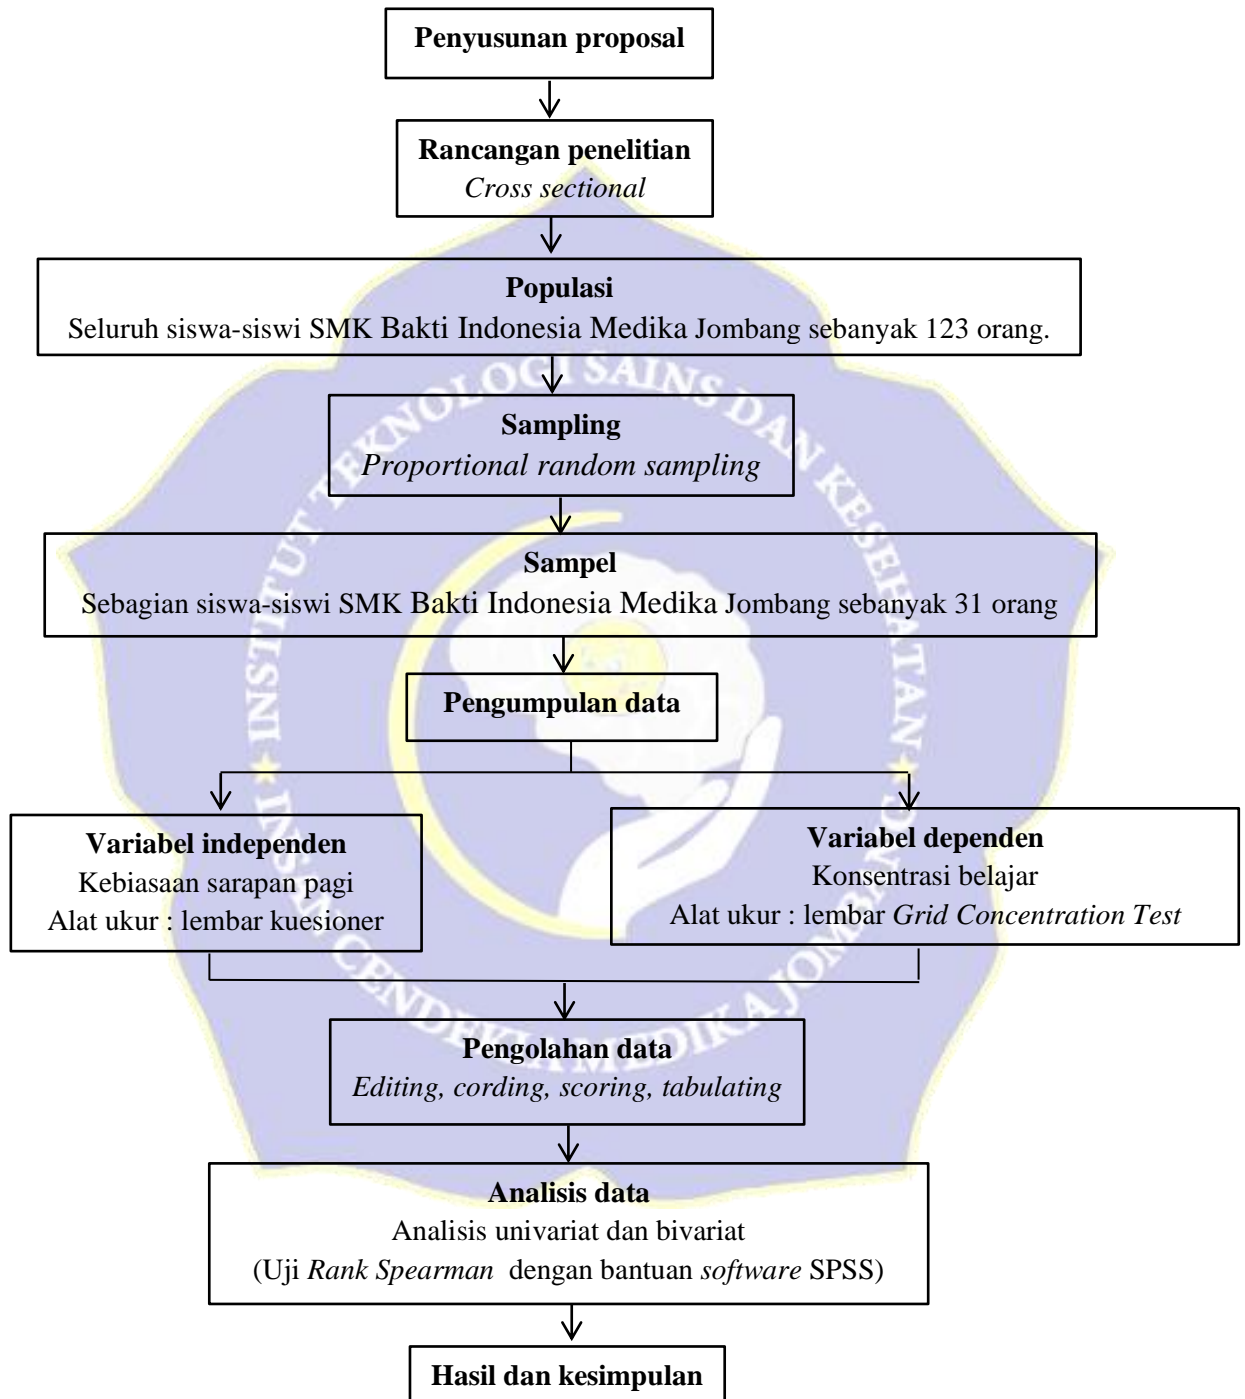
Penyusunan proposal

Rancangan penelitian
Cross sectional

Populasi
Seluruh siswa-siswi SMK Bakti Indonesia Medika Jombang sebanyak 123 orang.

Sampling
Proportional random sampling

Sampel
Sebagian siswa-siswi SMK Bakti Indonesia Medika Jombang sebanyak 31 orang

Pengumpulan data

Variabel independen
Kebiasaan sarapan pagi
Alat ukur : lembar kuesioner

Variabel dependen
Konsentrasi belajar
Alat ukur : lembar Grid Concentration Test

Pengolahan data
Editing, cording, scoring, tabulating

Analisis data
Analisis univariat dan bivariat
(Uji Rank Spearman dengan bantuan software SPSS)

Hasil dan kesimpulan

INSTITUT TEKNOLOGI SAINS DAN KESEHATAN INSAN CENDEKIA MEDIKA JOMBANG